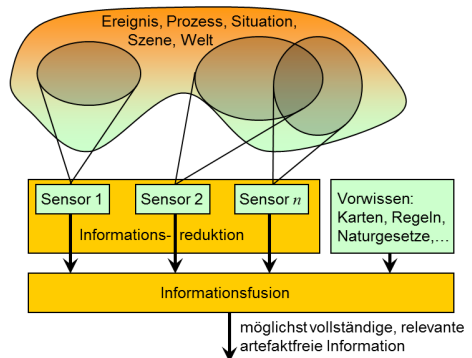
Ereignis, Prozess, Situation, Szene, Welt

Sensor 1
Sensor 2
Sensor $n$
Informations- reduktion

Vorwissen: Karten, Regeln, Naturgesetze,...

Informationsfusion

möglichst vollständige, relevante artefaktfreie Information